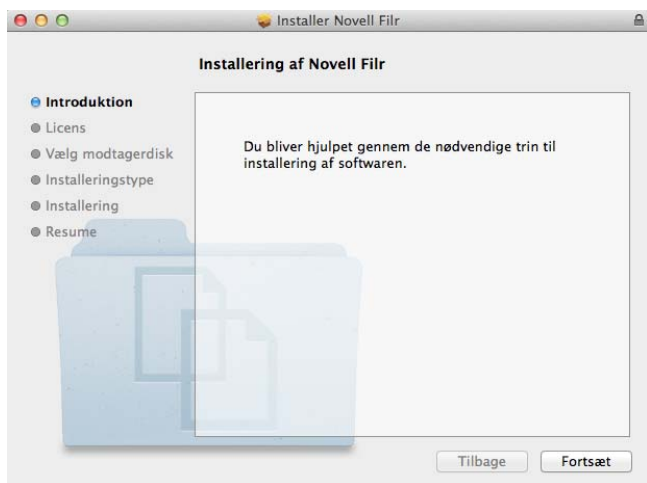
Installer Novell Filr

Installering af Novell Filr

Introduktion
Licens
Vælg modtagerdisk
Installeringstype
Installering
Resume

Du bliver hjulpet gennem de nødvendige trin til installering af softwaren.

Tilbage
Fortsæt